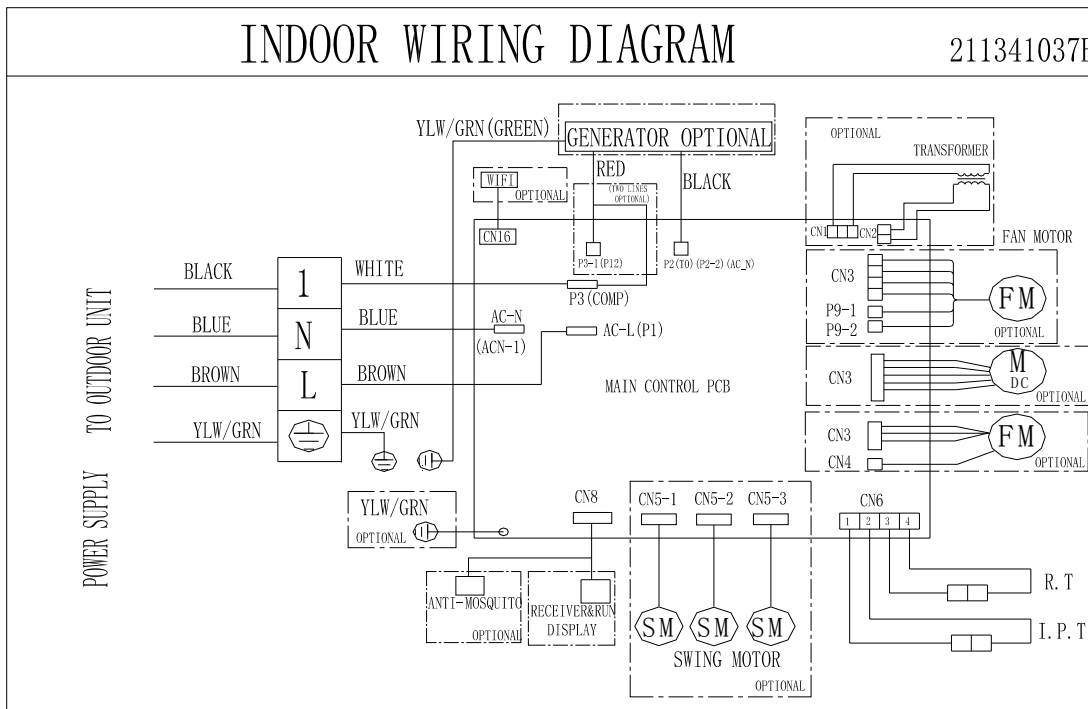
INDOOR WIRING DIAGRAM

211341037F

YLW/GRN(GREEN)

GENERATOR OPTIONAL

RED

BLACK

(TWO LINES OPTIONAL)

WIFI

OPTIONAL

CN16

OPTIONAL

TRANSFORMER

CN1

CN2

FAN MOTOR

BLACK

1

WHITE

P3-1(P12)

P2(TO)(P2-2)(AC_N)

P3(COMP)

CN3

FM

P9-1

P9-2

OPTIONAL

TO OUTDOOR UNIT

BLUE

N

BLUE

AC-N

(ACN-1)

AC-L(P1)

BROWN

L

BROWN

MAIN CONTROL PCB

CN3

M

DC

OPTIONAL

YLW/GRN

YLW/GRN

CN3

CN4

FM

OPTIONAL

POWER SUPPLY

YLW/GRN

OPTIONAL

CN8

CN5-1

CN5-2

CN5-3

CN6

1

2

3

4

R.T

ANTI-MOSQUITO

OPTIONAL

RECEIVER&RUN DISPLAY

SM

SM

SM

I.P.T

SWING MOTOR

OPTIONAL